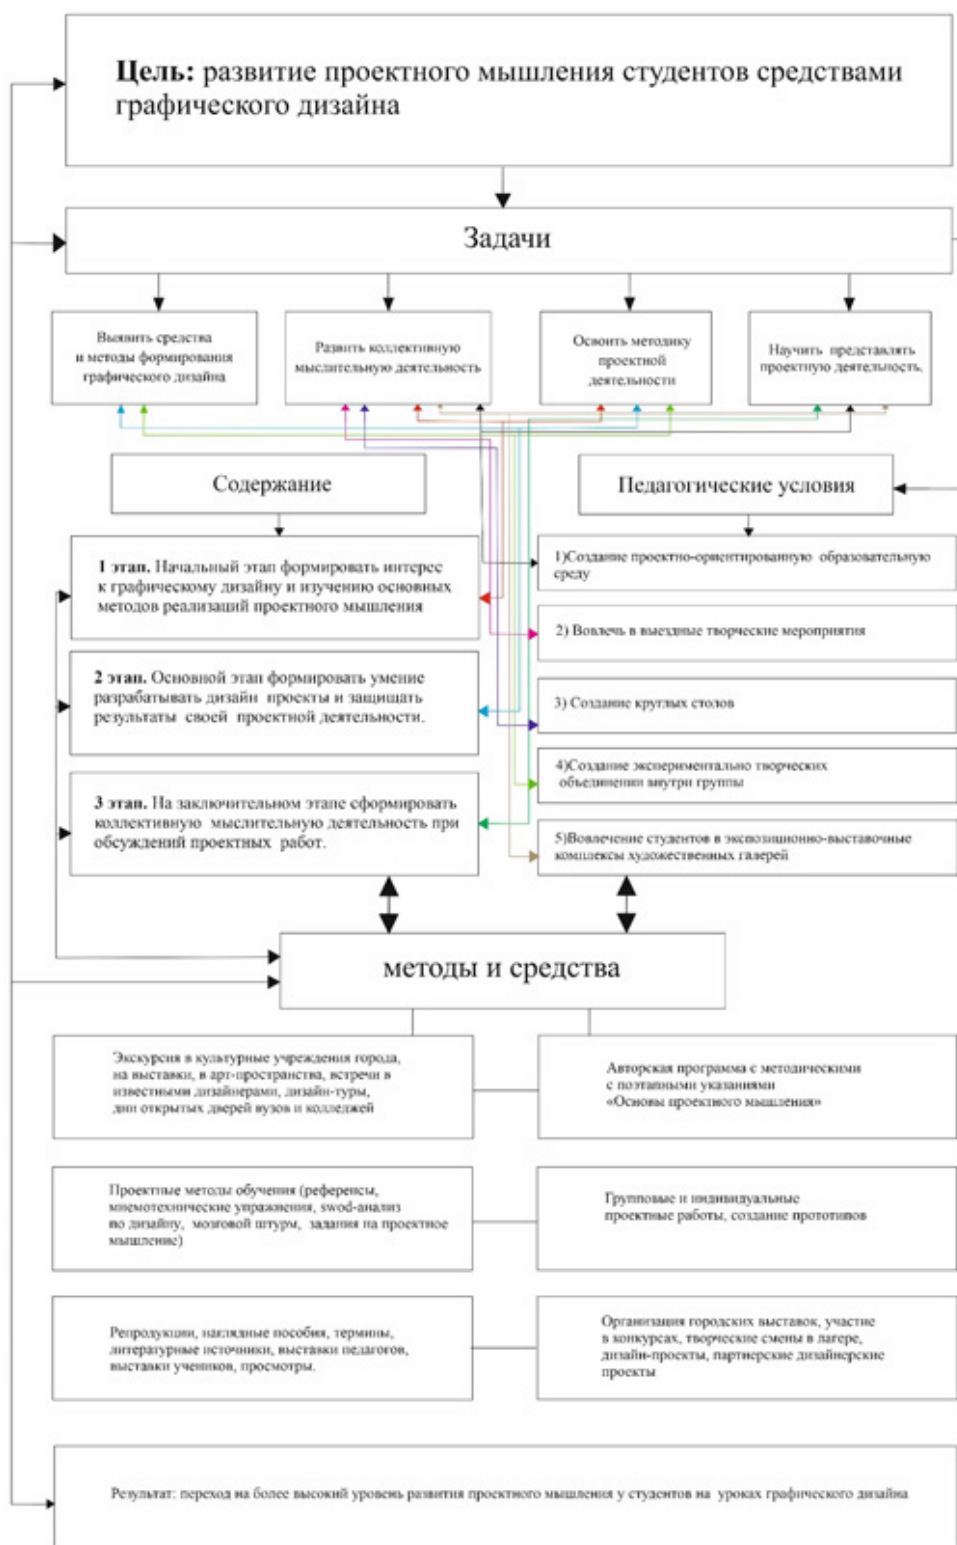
Цель: развитие проектного мышления студентов средствами графического дизайна

Задачи

Выявить средства и методы формирования графического дизайна

Развить коллективную мыслительную деятельность

Освоить методику проектной деятельности

Научить представлять проектную деятельность.

Содержание

Педагогические условия

1 этап. Начальный этап формировать интерес к графическому дизайну и изучению основных методов реализаций проектного мышления

2 этап. Основной этап формировать умение разрабатывать дизайн проекты и защищать результаты своей проектной деятельности.

3 этап. На заключительном этапе сформировать коллективную мыслительную деятельность при обсуждений проектных работ.

1)Создание проектно-ориентированную образовательную среду

2) Вовлечь в выездные творческие мероприятия

3) Создание круглых столов

4)Создание экспериментально творческих объединении внутри группы

5)Вовлечение студентов в экспозиционно-выставочные комплексы художественных галерей

методы и средства

Экскурсия в культурные учреждения города, на выставки, в арт-пространства, встречи в известными дизайнерами, дизайн-туры, дни открытых дверей вузов и колледжей

Авторская программа с методическими с поэтапными указаниями «Основы проектного мышления»

Проектные методы обучения (референсы, мнемотехнические упражнения, swod-анализ по дизайну, мозговой штурм, задания на проектное мышление)

Групповые и индивидуальные проектные работы, создание прототипов

Репродукции, наглядные пособия, термины, литературные источники, выставки педагогов, выставки учеников, просмотры.

Организация городских выставок, участие в конкурсах, творческие смены в лагере, дизайн-проекты, партнерские дизайнерские проекты

Результат: переход на более высокий уровень развития проектного мышления у студентов на уроках графического дизайна